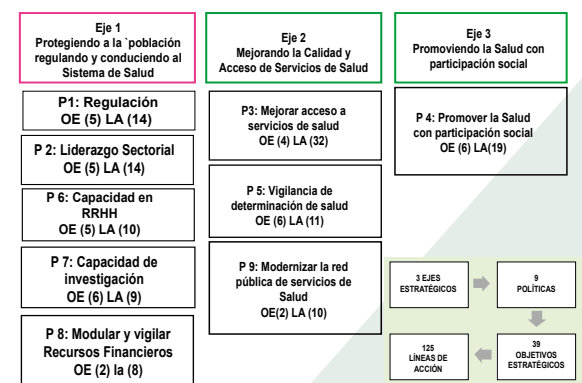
Eje 1
Protegiendo a la `población regulando y conduciendo al Sistema de Salud

P1: Regulación
OE (5) LA (14)

P 2: Liderazgo Sectorial
OE (5) LA (14)

P 6: Capacidad en RRHH
OE (5) LA (10)

P 7: Capacidad de investigación
OE (6) LA (9)

P 8: Modular y vigilar Recursos Financieros
OE (2) la (8)

Eje 2
Mejorando la Calidad y Acceso de Servicios de Salud

P3: Mejorar acceso a servicios de salud
OE (4) LA (32)

P 5: Vigilancia de determinación de salud
OE (6) LA (11)

P 9: Modernizar la red pública de servicios de Salud
OE(2) LA (10)

Eje 3
Promoviendo la Salud con participación social

P 4: Promover la Salud con participación social
OE (6) LA(19)

3 EJES ESTRATÉGICOS

9 POLÍTICAS

39 OBJETIVOS ESTRATÉGICOS

125 LÍNEAS DE ACCIÓN